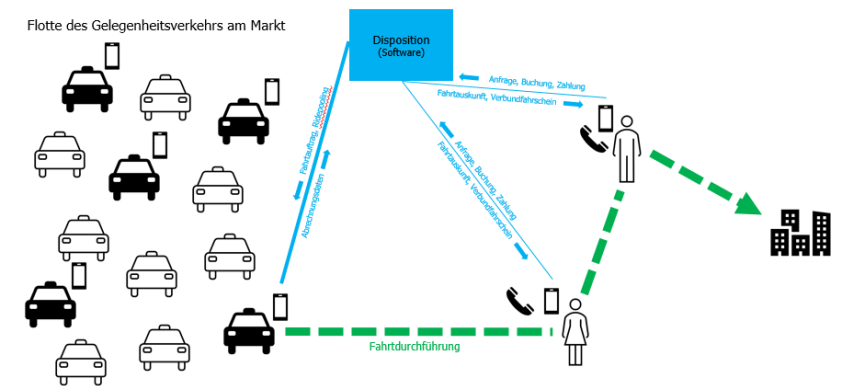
Flotte des Gelegenheitsverkehrs am Markt

Disposition
(Software)

Anfrage, Buchung, Zahlung

Fahrtauskunft, Verbundfahrschein

Fahrtauftrag, Ridepooling

Abrechnungsdaten

Anfrage, Buchung, Zahlung

Fahrtauskunft, Verbundfahrschein

Fahrtdurchführung